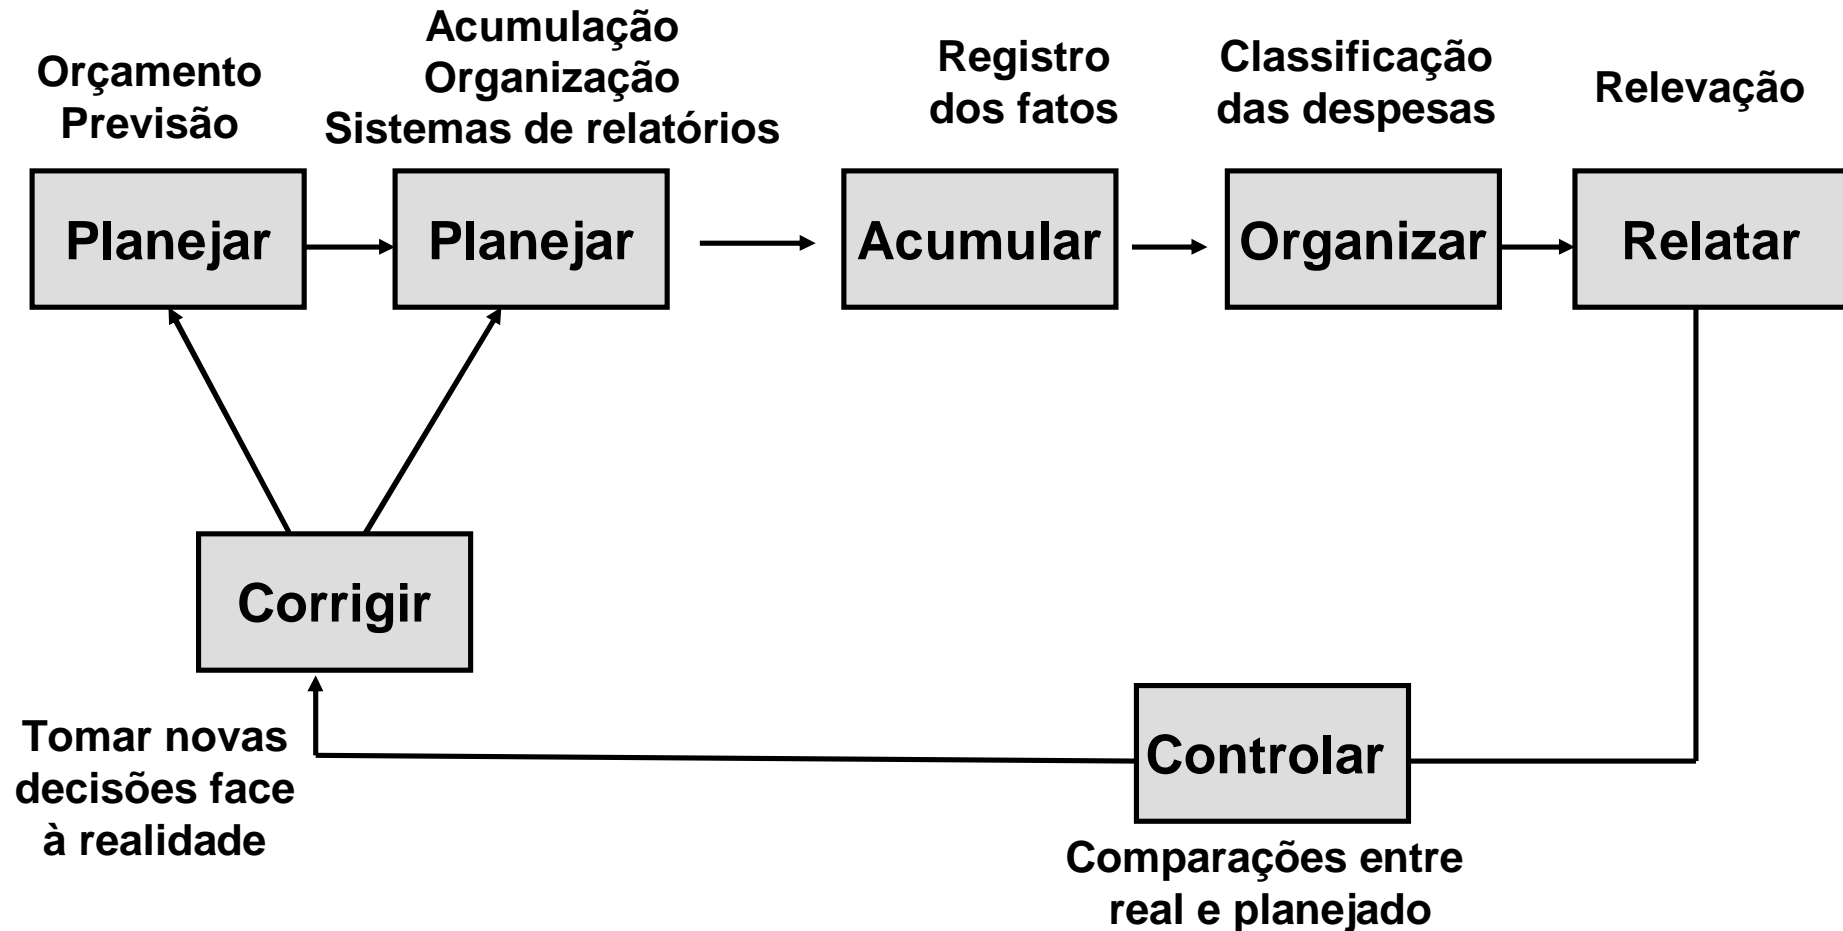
Orçamento
Previsão

Acumulação
Organização
Sistemas de relatórios

Registro
dos fatos

Classificação
das despesas

Relevação

Planejar

Planejar

Acumular

Organizar

Relatar

Corrigir

Tomar novas decisões face à realidade

Controlar

Comparações entre real e planejado